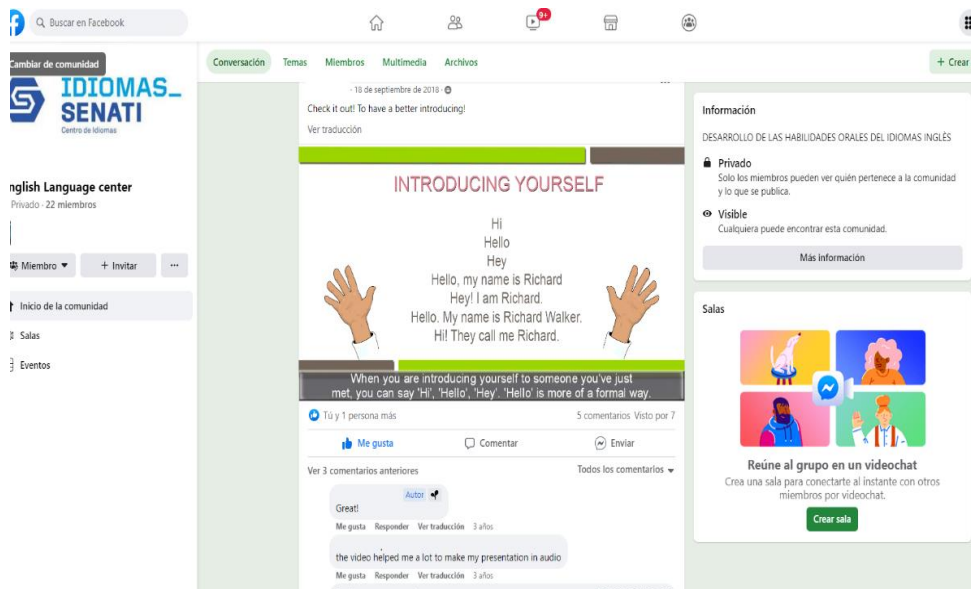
Buscar en Facebook

9+

Cambiar de comunidad

IDIOMAS_ SENATI
Centro de Idiomas

nglish Language center
Privado · 22 miembros

Miembro ▾
+ Invitar
···

Inicio de la comunidad
Salas
Eventos

Conversación Temas Miembros Multimedia Archivos

+ Crear

· 18 de septiembre de 2018 ·

Check it out! To have a better introducing!

Ver traducción

INTRODUCING YOURSELF

Hi
Hello
Hey
Hello, my name is Richard
Hey! I am Richard.
Hello. My name is Richard Walker.
Hi! They call me Richard.

When you are introducing yourself to someone you've just met, you can say 'Hi', 'Hello', 'Hey'. 'Hello' is more of a formal way.

Tú y 1 persona más
5 comentarios Visto por 7

Me gusta
Comentar
Enviar

Ver 3 comentarios anteriores
Todos los comentarios ▾

Autor
Great!
Me gusta Responder Ver traducción 3 años

the video helped me a lot to make my presentation in audio
Me gusta Responder Ver traducción 3 años

Información

DESARROLLO DE LAS HABILIDADES ORALES DEL IDIOMAS INGLÉS

Privado
Solo los miembros pueden ver quién pertenece a la comunidad y lo que se publica.

Visible
Cualquiera puede encontrar esta comunidad.

Más información

Salas

Reúne al grupo en un videochat
Crea una sala para conectarte al instante con otros miembros por videochat.

Crear sala